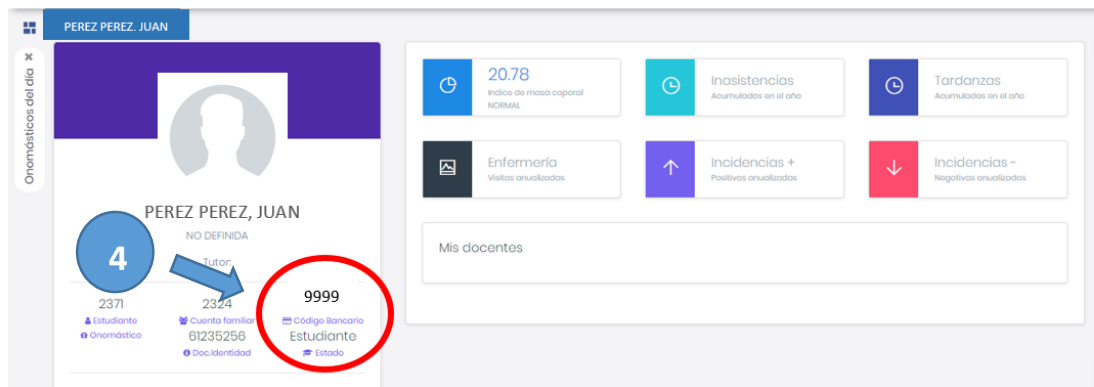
PEREZ PEREZ. JUAN

Onomásticos del día ×

PEREZ PEREZ, JUAN

NO DEFINIDA

Tutor:

4

2371
Estudiante
Onomástico

2324
Cuenta familiar
61235256
Doc.Identidad

9999
Código Bancario
Estudiante
Estado

20.78
Indice de masa coporal
NORMAL

Inasistencias
Acumuladas en el año

Tardanzas
Acumuladas en el año

Enfermería
Visitas anualizadas

Incidencias +
Positivos anualizadas

Incidencias -
Negativos anualizadas

Mis docentes